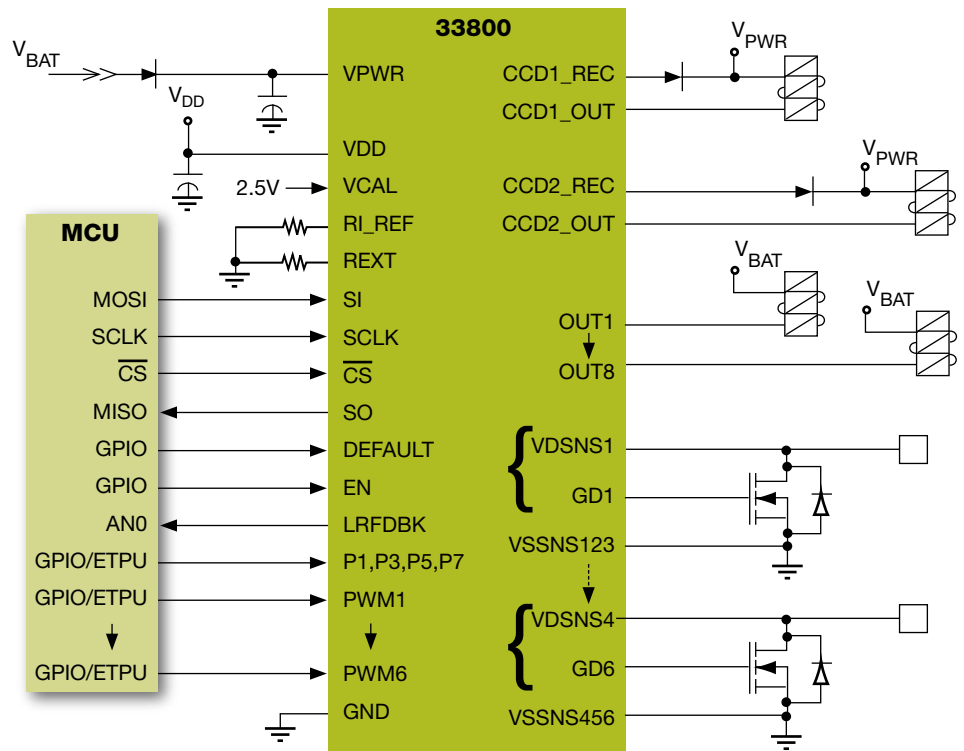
33800

$V_{BAT}$

$V_{DD}$

VPWR

VDD

2.5V

VCAL

RI_REF

REXT

MCU

MOSI

SI

SCLK

SCLK

$\overline{CS}$

$\overline{CS}$

MISO

SO

GPIO

DEFAULT

GPIO

EN

AN0

LRFDBK

GPIO/ETPU

P1,P3,P5,P7

GPIO/ETPU

PWM1

GPIO/ETPU

PWM6

GND

$V_{PWR}$

CCD1_REC

CCD1_OUT

$V_{PWR}$

CCD2_REC

CCD2_OUT

$V_{BAT}$

$V_{BAT}$

OUT1

OUT8

VDSNS1

GD1

VSSNS123

VDSNS4

GD6

VSSNS456